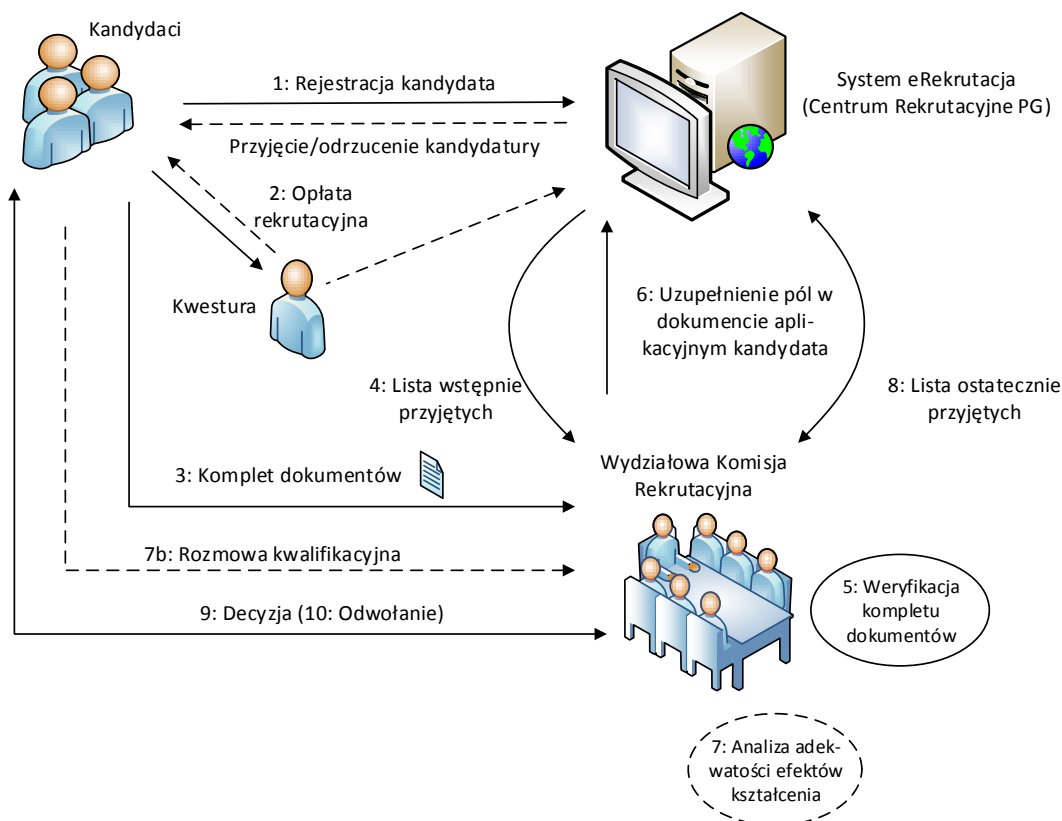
Kandydaci

1: Rejestracja kandydata

Przyjęcie/odrzucenie kandydatury

System eRekrutacja (Centrum Rekrutacyjne PG)

2: Opłata rekrutacyjna

Kwestura

6: Uzupełnienie pól w dokumencie aplikacyjnym kandydata

4: Lista wstępnie przyjętych

8: Lista ostatecznie przyjętych

3: Komplet dokumentów

Wydziałowa Komisja Rekrutacyjna

7b: Rozmowa kwalifikacyjna

5: Weryfikacja kompletu dokumentów

9: Decyzja (10: Odwołanie)

7: Analiza adekwatości efektów kształcenia